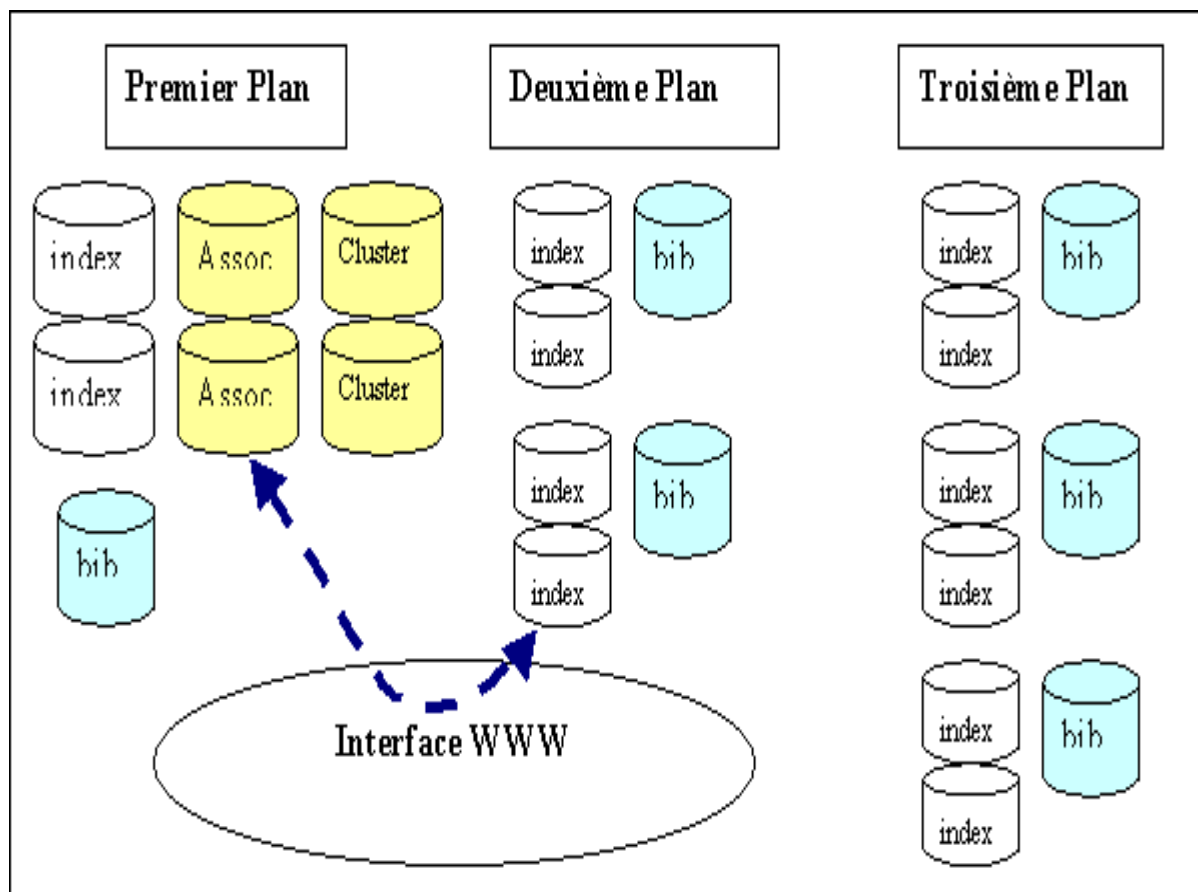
Premier Plan

Deuxième Plan

Troisième Plan

index

Assoc

Cluster

index

Assoc

Cluster

bib

index

bib

index

index

bib

index

index

bib

index

index

bib

index

index

bib

index

Interface WWW